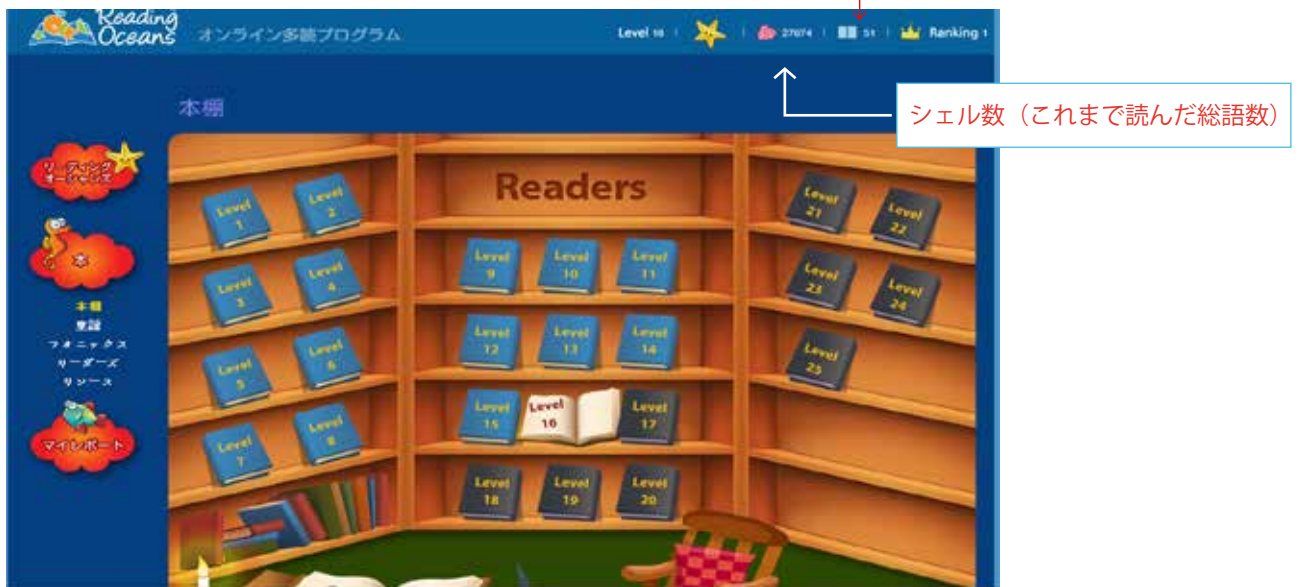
Reading Oceans オンライン多読プログラム

Level 16 | 27074 | 51 | Ranking 1

シェル数（これまで読んだ総語数）

本棚

リーディングオーシャンズ

本

本棚
童話
フォニックス
リーダーズ
リソース

マイレポート

Readers

Level 1
Level 2
Level 3
Level 4
Level 5
Level 6
Level 7
Level 8
Level 9
Level 10
Level 11
Level 12
Level 13
Level 14
Level 15
Level 16
Level 17
Level 18
Level 19
Level 20
Level 21
Level 22
Level 23
Level 24
Level 25